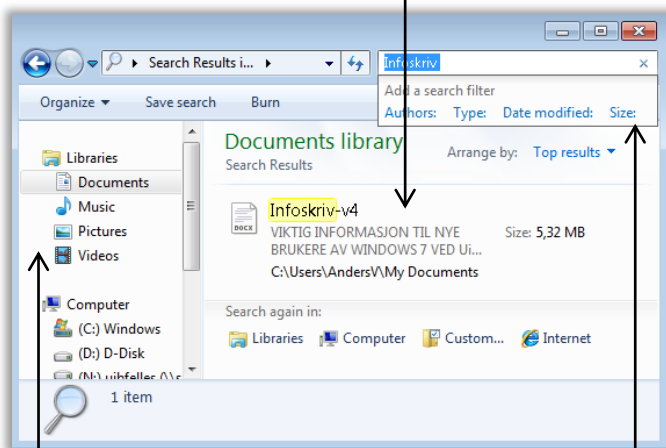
Search Results i...

Infoskriv

Add a search filter

Authors: Type: Date modified: Size:

Organize ▾ Save search Burn

Libraries
Documents
Music
Pictures
Videos

Computer
(C:) Windows
(D:) D-Disk
(N:) uibfelles (\\s

Documents library
Search Results

Arrange by: Top results ▾

Infoskriv-v4
VIKTIG INFORMASJON TIL NYE BRUKERE AV WINDOWS 7 VED Ui...
C:\Users\AndersV\My Documents

Size: 5,32 MB

DOCX

Search again in:
Libraries Computer Custom... Internet

1 item